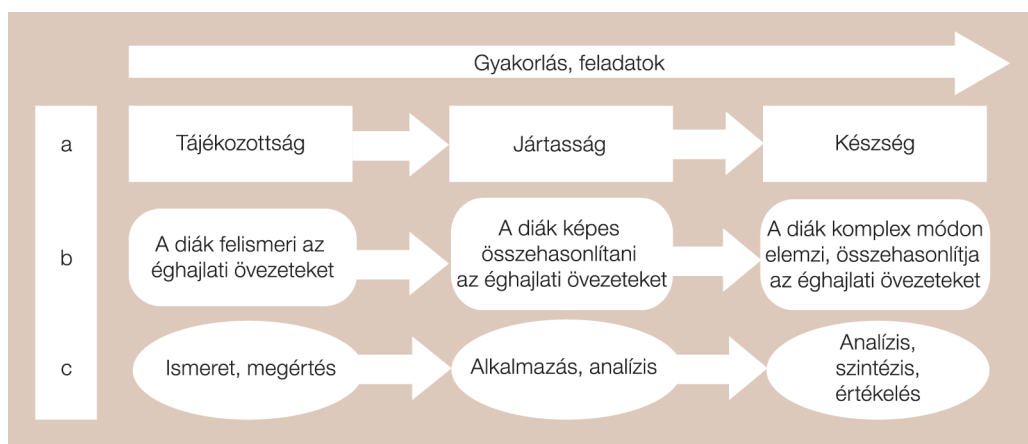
Gyakorlás, feladatok

a

Tájékozottság

Jártasság

Készség

b

A diák felismeri az éghajlati övezeteket

A diák képes összehasonlítani az éghajlati övezeteket

A diák komplex módon elemzi, összehasonlítja az éghajlati övezeteket

c

Ismeret, megértés

Alkalmazás, analízis

Analízis, szintézis, értékelés